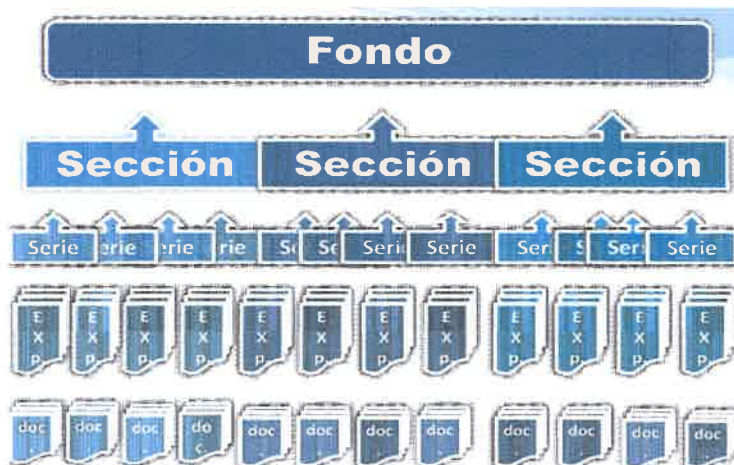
Fondo

Sección Sección Sección

Serie erie erie rie Se Se Seri Serie Ser S Ser Serie

E X P E X P E X P E X P E X P E X P E X P E X P E X P E X P E X P E X P

doc doc doc do doc doc doc doc doc doc doc doc